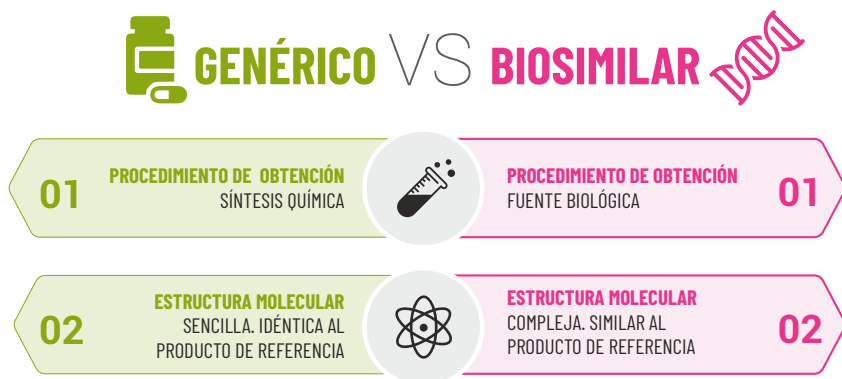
GENÉRICO VS BIOSIMILAR

01
PROCEDIMIENTO DE OBTENCIÓN
SÍNTESIS QUÍMICA

PROCEDIMIENTO DE OBTENCIÓN
FUENTE BIOLÓGICA
01

02
ESTRUCTURA MOLECULAR
SENCILLA. IDÉNTICA AL PRODUCTO DE REFERENCIA

ESTRUCTURA MOLECULAR
COMPLEJA. SIMILAR AL PRODUCTO DE REFERENCIA
02